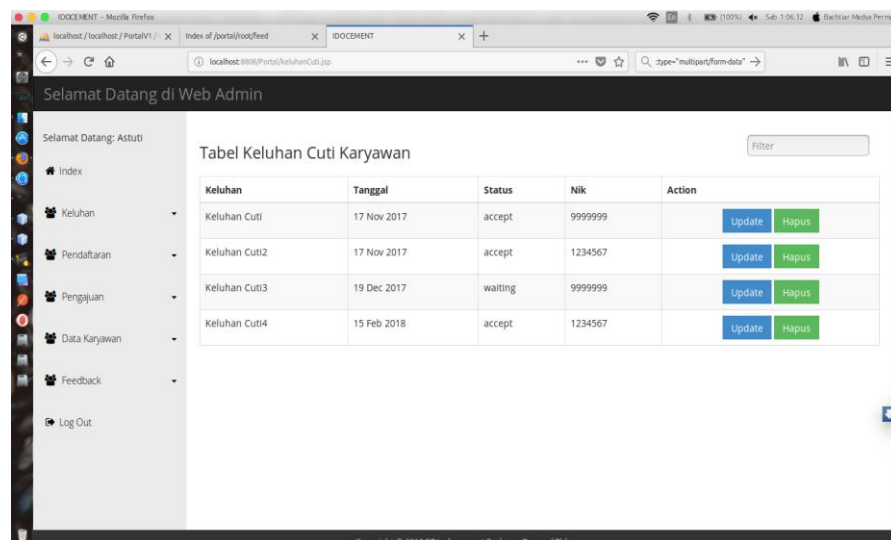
IDOCEMENT - Mozilla Firefox

(100%) Sab 1:06:32 Bachtiar Madya Perm

localhost / localhost / PortalV1 / | Index of /portal/root/feed | IDOCEMENT

localhost:8808/Portal/keluhanCuti.jsp

Q :type="multipart/form-data"

Selamat Datang di Web Admin

Selamat Datang: Astuti

Index

Keluhan

Pendaftaran

Pengajuan

Data Karyawan

Feedback

Log Out

Tabel Keluhan Cuti Karyawan

Filter

| Keluhan | Tanggal | Status | Nik | Action |
|---|---|---|---|---|
| Keluhan Cuti | 17 Nov 2017 | accept | 9999999 | Update Hapus |
| Keluhan Cuti2 | 17 Nov 2017 | accept | 1234567 | Update Hapus |
| Keluhan Cuti3 | 19 Dec 2017 | waiting | 9999999 | Update Hapus |
| Keluhan Cuti4 | 15 Feb 2018 | accept | 1234567 | Update Hapus |

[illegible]